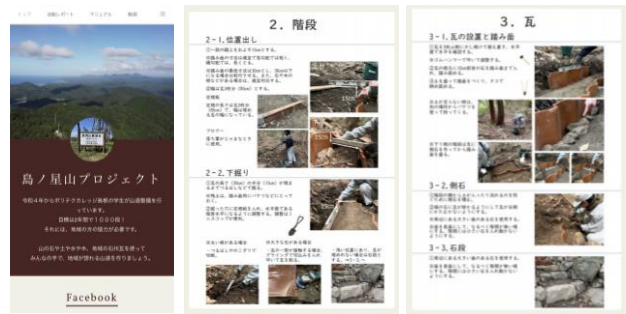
トップ 活動レポート マニュアル 動画

鳥ノ星山プロジェクト

令和4年からポリテクカレッジ島根の学生が山道整備を行っています。
目標は年間で1800日！
それには、地域の方の協力が必要です。

山の石や土やカヤや、地域の石州瓦を使って
みんなの手で、地域が誇れる山道を作りましょう。

Facebook

2．階段

2－1．位置出し

2－2．下掘り

3．瓦

3－1．瓦の設置と踏み面

3－2．側石

3－3．石段